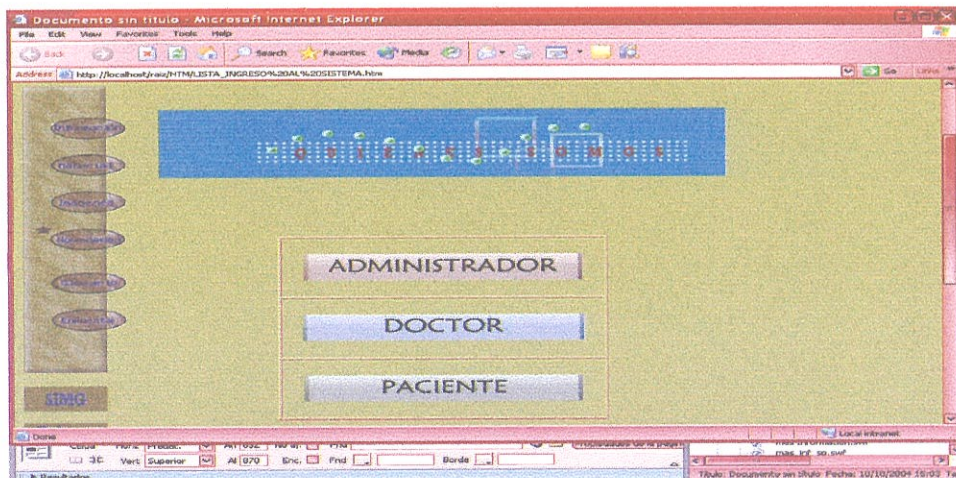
Documento sin título - Microsoft Internet Explorer

File Edit View Favorites Tools Help

Back Search Favorites Media

Address http://localhost/raiz/HTM/LISTA_INGRESO%20AL%20SISTEMA.htm

Go Links

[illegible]

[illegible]

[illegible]

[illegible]

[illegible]

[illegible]

SIMG

ADMINISTRADOR

DOCTOR

PACIENTE

Done

Local intranet

Vert Superior Al 070 Enc. Fnd Borde

mas_inf_so.swf

Título: Documento sin título Fecha: 10/10/2004 15:03